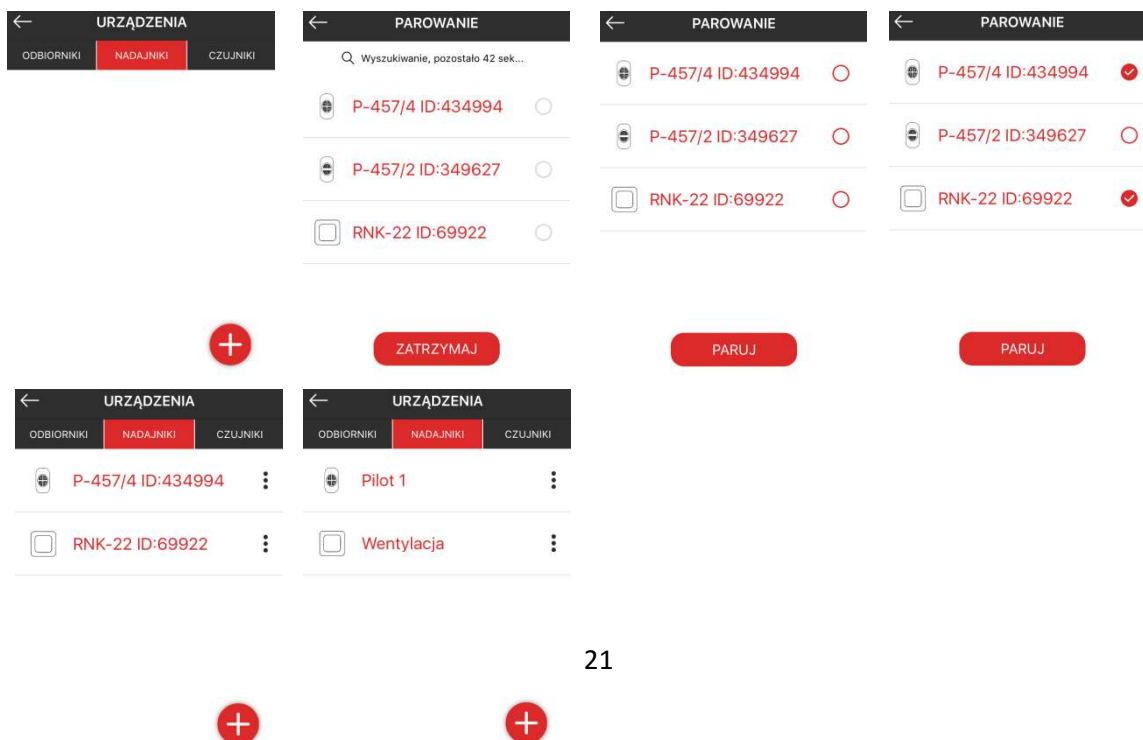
URZĄDZENIA

ODBIORNIKI NADAJNIKI CZUJNIKI

PAROWANIE

Wyszukiwanie, pozostało 42 sek...

P-457/4 ID:434994

P-457/2 ID:349627

RNK-22 ID:69922

ZATRZYMAJ

PAROWANIE

P-457/4 ID:434994

P-457/2 ID:349627

RNK-22 ID:69922

PARUJ

PAROWANIE

P-457/4 ID:434994

P-457/2 ID:349627

RNK-22 ID:69922

PARUJ

URZĄDZENIA

ODBIORNIKI NADAJNIKI CZUJNIKI

P-457/4 ID:434994

RNK-22 ID:69922

URZĄDZENIA

ODBIORNIKI NADAJNIKI CZUJNIKI

Pilot 1

Wentylacja

21